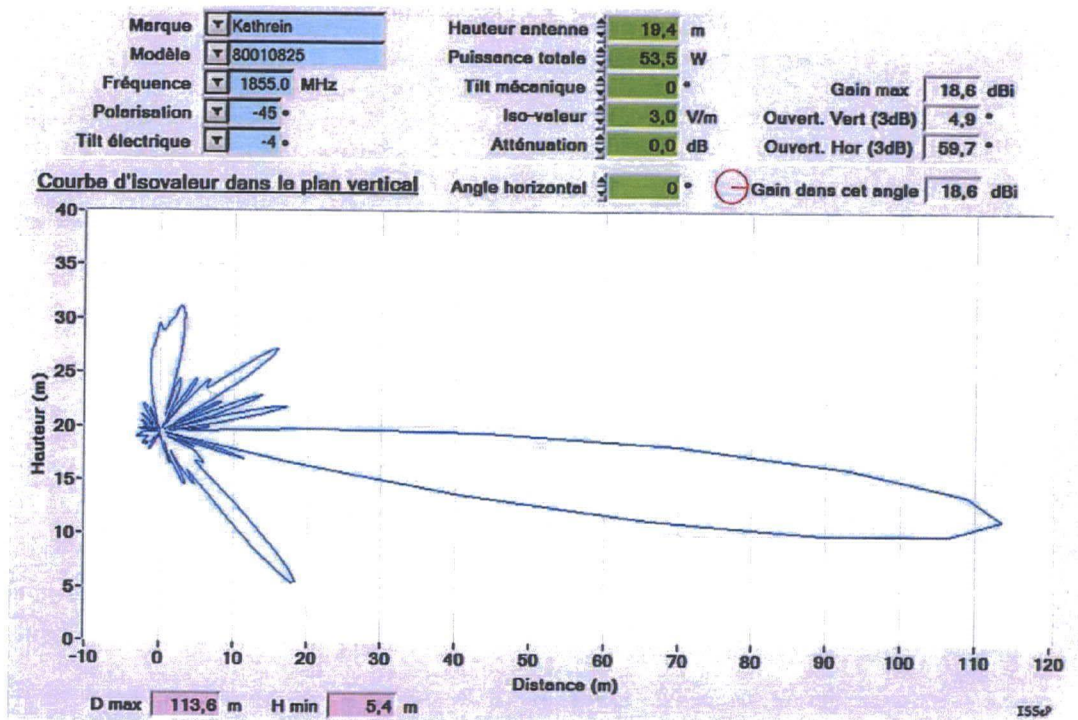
Marque Kathrein
Modèle 80010825
Fréquence 1855.0 MHz
Polarisation -45 °
Tilt électrique -4 °

Hauteur antenne 19,4 m
Puissance totale 53,5 W
Tilt mécanique 0 °
Iso-valeur 3,0 V/m
Atténuation 0,0 dB

Gain max 18,6 dBi
Ouvert. Vert (3dB) 4,9 °
Ouvert. Hor (3dB) 59,7 °

Courbe d'Isovaleur dans le plan vertical

Angle horizontal 0 °

Gain dans cet angle 18,6 dBi

40
35
30
25
20
15
10
5
0
Hauteur (m)

-10 0 10 20 30 40 50 60 70 80 90 100 110 120
Distance (m)

D max 113,6 m H min 5,4 m

ISSeP